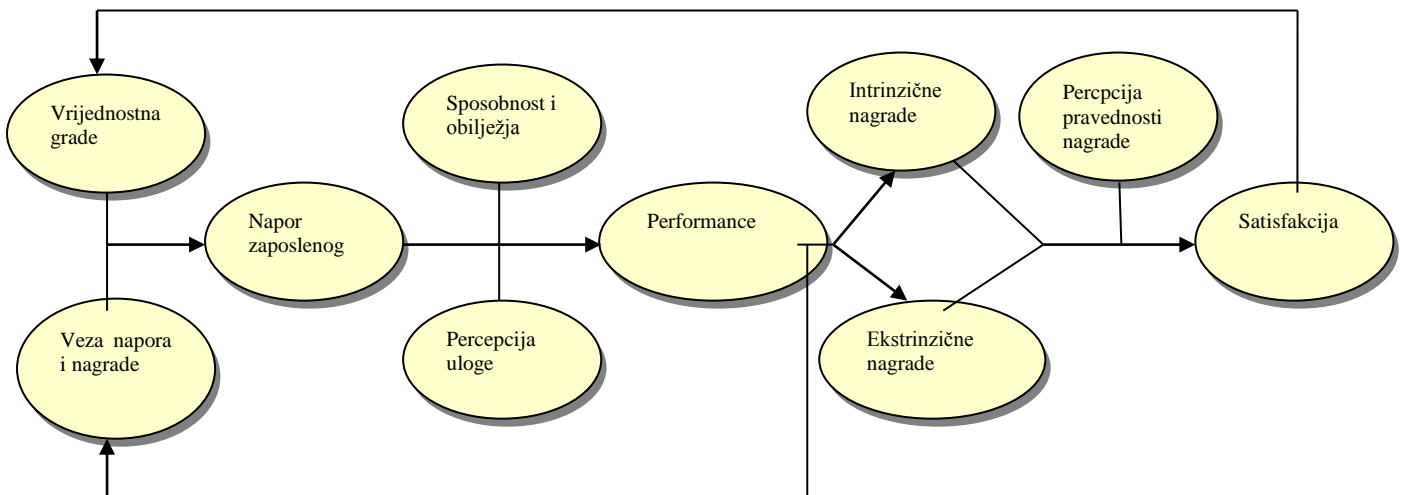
Vrijednostna grade

Veza napora i nagrade

Napor zaposlenog

Sposobnost i obilježja

Percepcija uloge

Performance

Intrinzične nagrade

Ekstrinzične nagrade

Percpcija pravednosti nagrade

Satisfakcija